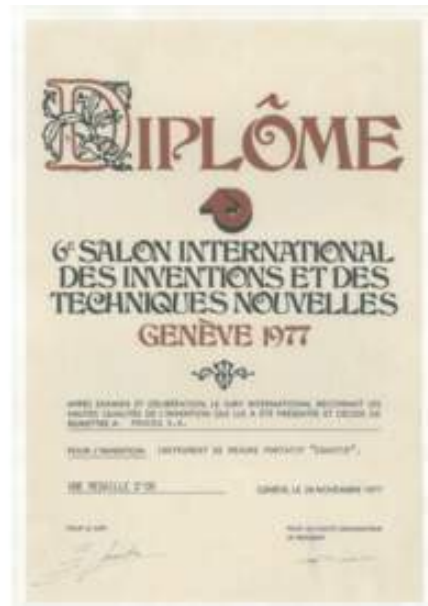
DIPLÔME

6e SALON INTERNATIONAL DES INVENTIONS ET DES TECHNIQUES NOUVELLES
GENÈVE 1977

APRÈS EXAMEN ET DÉLIBÉRATION, LE JURY INTERNATIONAL RECONNAIT LES HAUTES QUALITÉS DE L'INVENTION QUI LUI A ÉTÉ PRÉSENTÉE ET DÉCERNE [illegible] PROCEQ S.A.

POUR L'INVENTION: INSTRUMENT DE MESURE PORTATIF "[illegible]"

UNE MÉDAILLE D'OR

GENÈVE, LE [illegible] NOVEMBRE 1977

POUR LE JURY

POUR LE COMITÉ D'ORGANISATION LE PRÉSIDENT

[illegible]

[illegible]